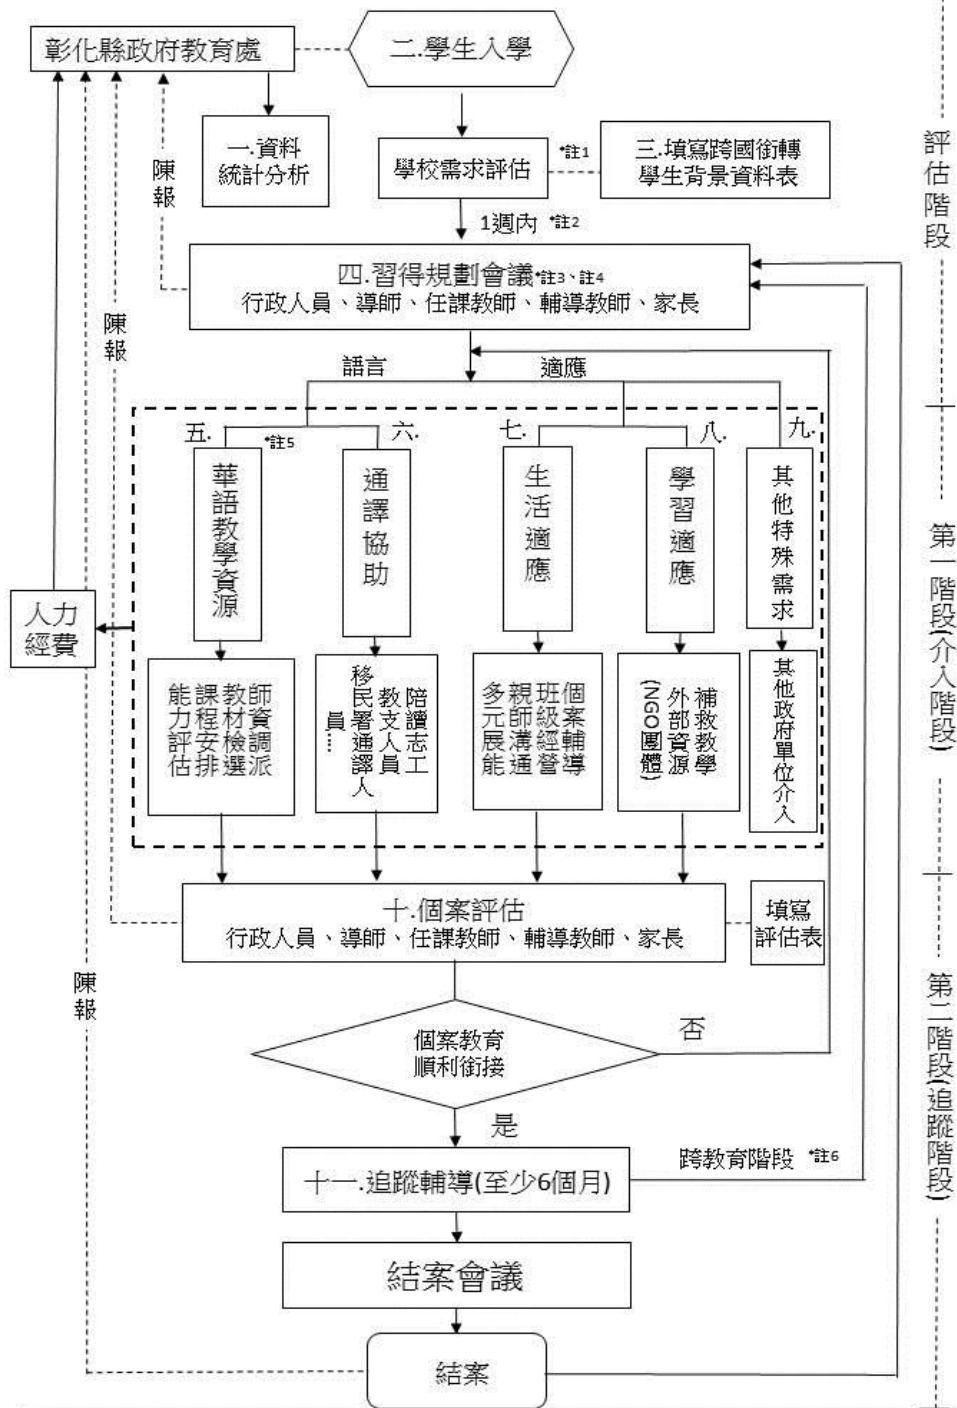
彰化縣政府教育處

二.學生入學

一.資料統計分析

學校需求評估

*註1

三.填寫跨國銜轉學生背景資料表

陳報

1週內 *註2

四.習得規劃會議*註3、註4
行政人員、導師、任課教師、輔導教師、家長

評估階段

陳報

語言

適應

五. *註5

六.

七.

八.

九.

華語教學資源

通譯協助

生活適應

學習適應

其他特殊需求

人力經費

師資調派
教材檢選
課程安排
能力評估

陪讀志工
教支人員
移民署通譯人員…

個案輔導
班級經營
親師溝通
多元展能

補救教學
外部資源
(NGO團體)

其他政府單位介入

第一階段(介入階段)

十.個案評估
行政人員、導師、任課教師、輔導教師、家長

填寫評估表

陳報

個案教育順利銜接

否

是

第二階段(追蹤階段)

十一.追蹤輔導(至少6個月)

跨教育階段 *註6

結案會議

結案